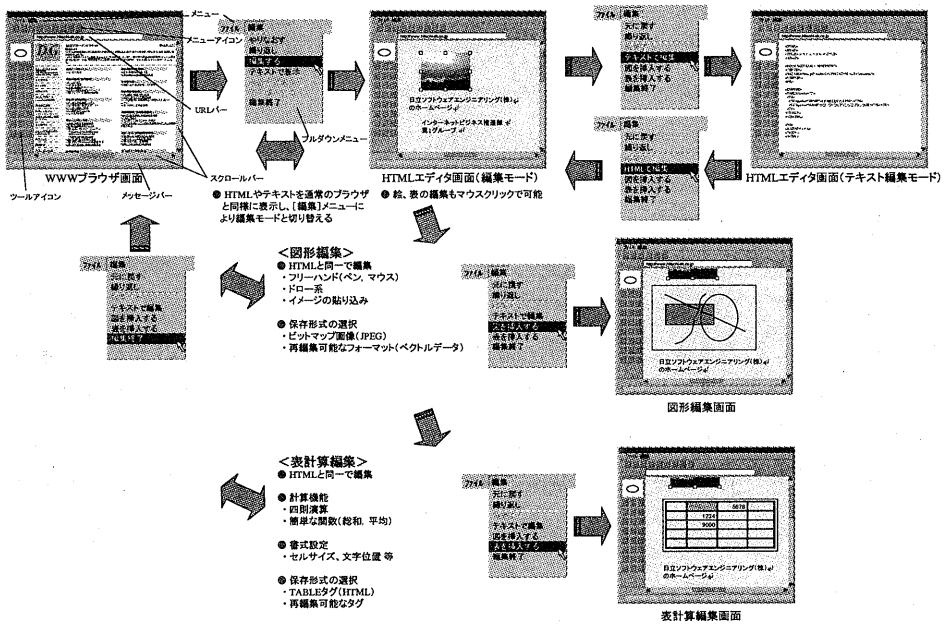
メニュー
メニューアイコン
URLバー
スクロールバー
ツールアイコン
メッセージバー
WWWブラウザ画面

ファイル 編集
やりなおす
繰り返し
編集する
テキストで表示
編集終了
プルダウンメニュー

日立ソフトウェアエンジニアリング(株)のホームページ
インターネットビジネス推進本部 第1グループ
HTMLエディタ画面(編集モード)

● HTMLやテキストを通常のブラウザと同様に表示し、[編集]メニューにより編集モードと切り替える
● 絵、表の編集もマウスクリックで可能

ファイル 編集
元に戻す
繰り返し
テキストで編集
図を挿入する
表を挿入する
編集終了

ファイル 編集
元に戻す
繰り返し
HTMLで編集
図を挿入する
表を挿入する
編集終了

HTMLエディタ画面(テキスト編集モード)

ファイル 編集
元に戻す
繰り返し
テキストで編集
図を挿入する
表を挿入する
編集終了

<図形編集>
● HTMLと同一で編集
・フリーハンド(ペン、マウス)
・ドロー系
・イメージの貼り込み
● 保存形式の選択
・ビットマップ画像(JPEG)
・再編集可能なフォーマット(ベクトルデータ)

ファイル 編集
元に戻す
繰り返し
テキストで編集
図を挿入する
表を挿入する
編集終了

日立ソフトウェアエンジニアリング(株)のホームページ
図形編集画面

<表計算編集>
● HTMLと同一で編集
● 計算機能
・四則演算
・簡単な関数(総和、平均)
● 書式設定
・セルサイズ、文字位置 等
● 保存形式の選択
・TABLEタグ(HTML)
・再編集可能なタグ

ファイル 編集
元に戻す
繰り返し
テキストで編集
図を挿入する
表を挿入する
編集終了

5678
1234
9000
日立ソフトウェアエンジニアリング(株)のホームページ
表計算編集画面